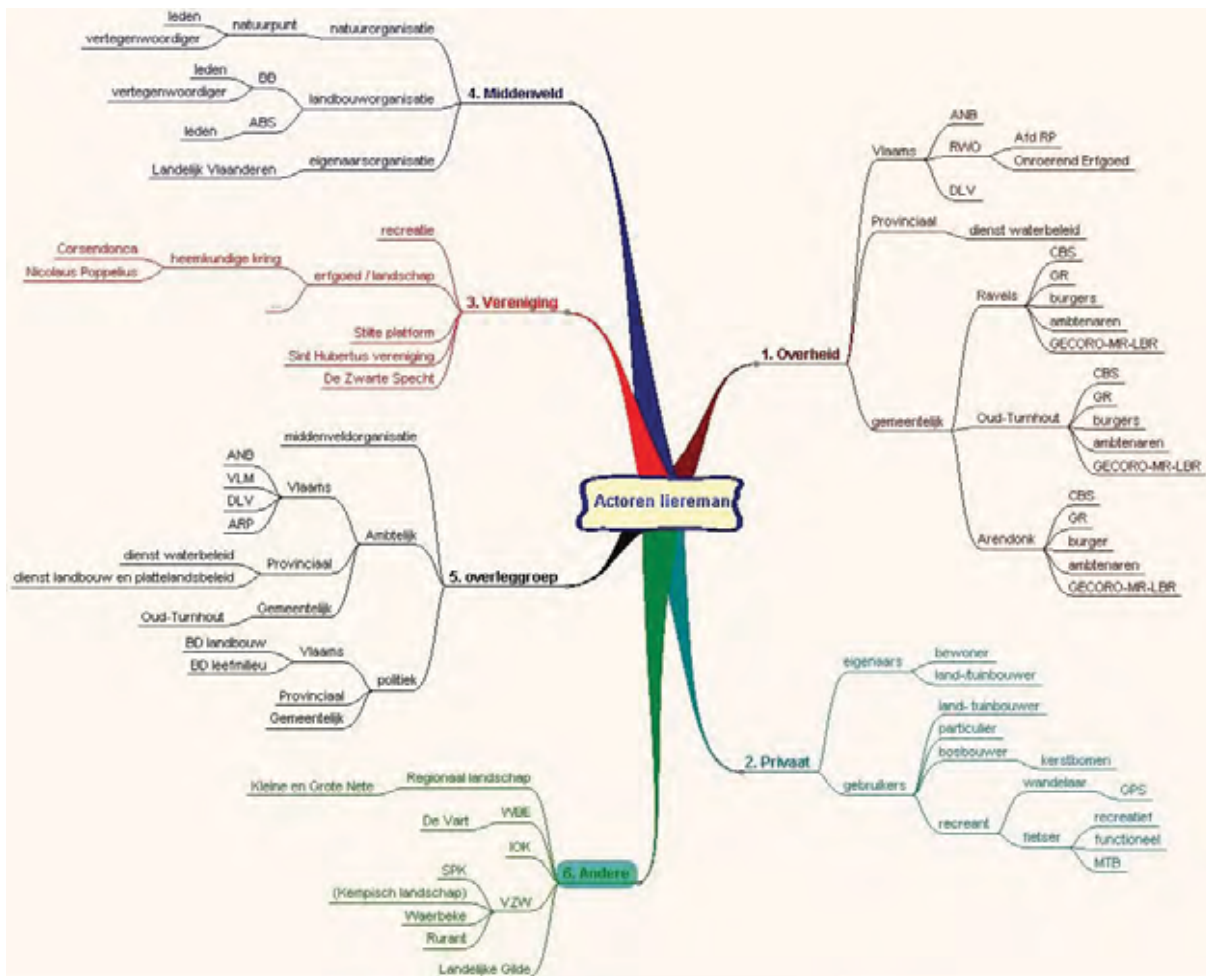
Actoren liereman

4. Middenveld
natuurorganisatie
natuurpunt
leden
vertegenwoordiger
landbouworganisatie
BB
leden
vertegenwoordiger
ABS
leden
eigenaarsorganisatie
Landelijk Vlaanderen

3. Vereniging
recreatie
erfgoed / landschap
heemkundige kring
Corsendonca
Nicolaus Poppelius
...
Stilte platform
Sint Hubertus vereniging
De Zwarte Specht

5. overleggroep
middenveldorganisatie
Ambtelijk
Vlaams
ANB
VLM
DLV
ARP
Provinciaal
dienst waterbeleid
dienst landbouw en plattelandsbeleid
Gemeentelijk
Oud-Turnhout
politiek
Vlaams
BD landbouw
BD leefmilieu
Provinciaal
Gemeentelijk

6. Andere
Regionaal landschap
Kleine en Grote Nete
WBE
De Vart
IOK
VZW
SPK
(Kempisch landschap)
Waerbeke
Rurant
Landelijke Gilde

1. Overheid
Vlaams
ANB
RWO
Afd RP
Onroerend Erfgoed
DLV
Provinciaal
dienst waterbeleid
gemeentelijk
Ravels
CBS
GR
burgers
ambtenaren
GECORO-MR-LBR
Oud-Turnhout
CBS
GR
burgers
ambtenaren
GECORO-MR-LBR
Arendonk
CBS
GR
burger
ambtenaren
GECORO-MR-LBR

2. Privaat
eigenaars
bewoner
land-/tuinbouwer
gebruikers
land- tuinbouwer
particulier
bosbouwer
kerstbomen
recreant
wandelaar
OPS
fietser
recreatief
functioneel
MTB